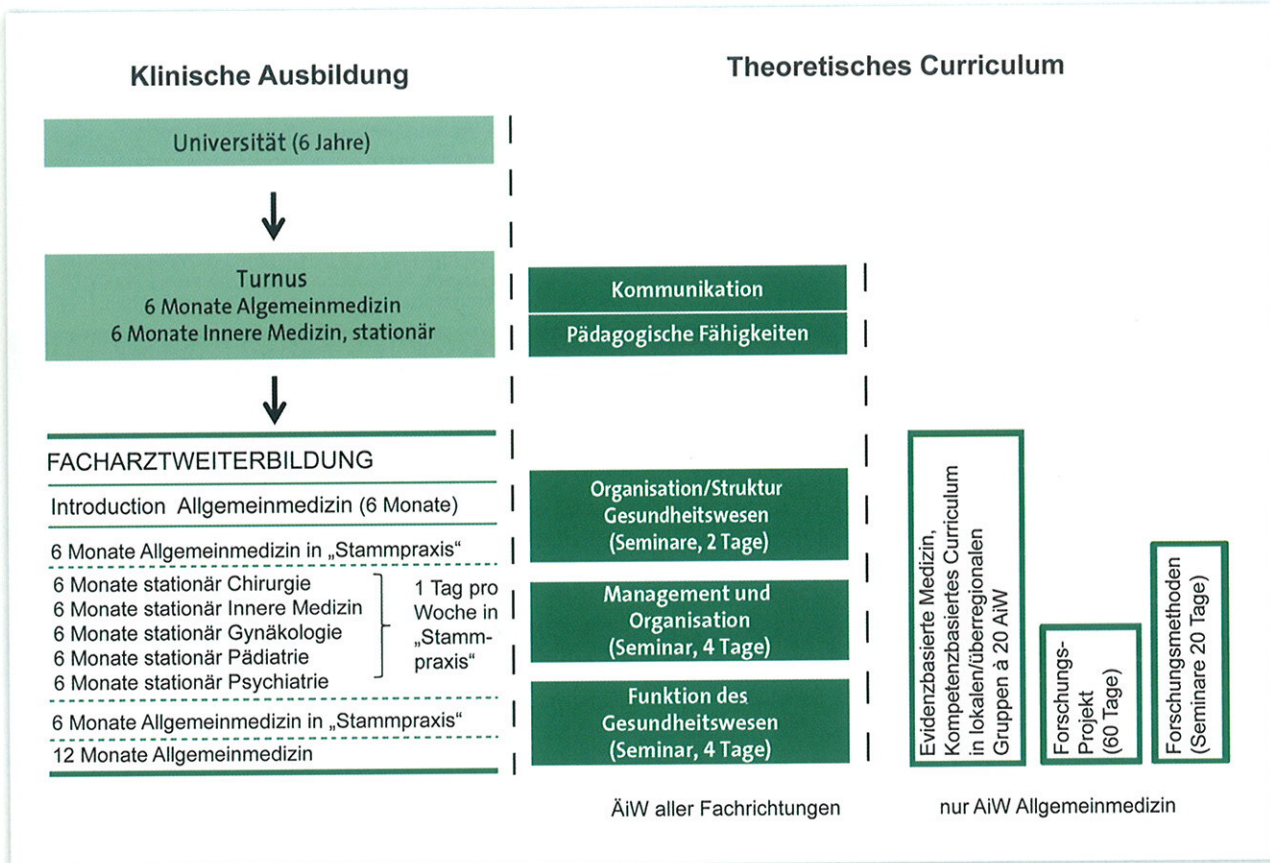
Klinische Ausbildung

Theoretisches Curriculum

Universität (6 Jahre)

Turnus
6 Monate Algemeinmedizin
6 Monate Innere Medizin, stationär

Kommunikation

Pädagogische Fähigkeiten

FACHARZTWEITERBILDUNG

Introduction Allgemeinmedizin (6 Monate)

6 Monate Allgemeinmedizin in „Stammpraxis“

6 Monate stationär Chirurgie
6 Monate stationär Innere Medizin
6 Monate stationär Gynäkologie
6 Monate stationär Pädiatrie
6 Monate stationär Psychiatrie

1 Tag pro Woche in „Stammpraxis“

6 Monate Allgemeinmedizin in „Stammpraxis“

12 Monate Allgemeinmedizin

Organisation/Struktur Gesundheitswesen (Seminare, 2 Tage)

Management und Organisation (Seminar, 4 Tage)

Funktion des Gesundheitswesen (Seminar, 4 Tage)

Evidenzbasierte Medizin, Kompetenzbasiertes Curriculum in lokalen/überregionalen Gruppen à 20 AiW

Forschungs-Projekt (60 Tage)

Forschungsmethoden (Seminare 20 Tage)

ÄiW aller Fachrichtungen

nur AiW Allgemeinmedizin